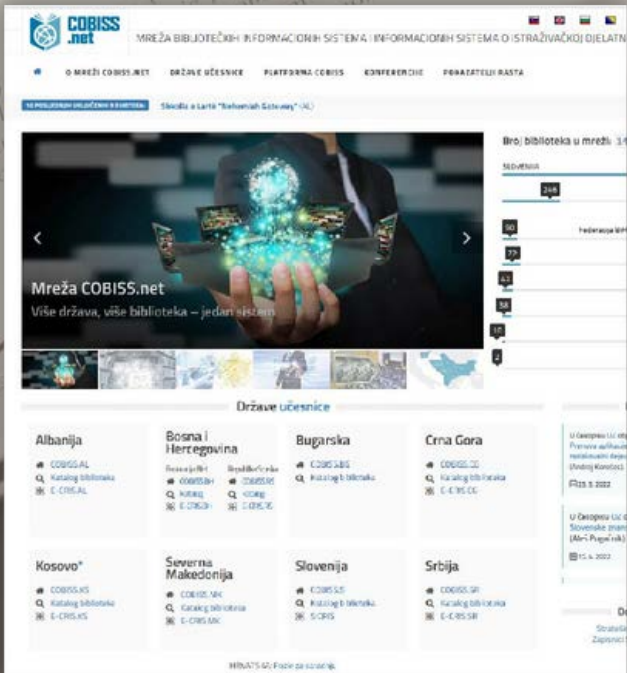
COBISS .net

MREŽA BIBLIOTEČKIH INFORMACIONIH SISTEMA I INFORMACIONIH SISTEMA O ISTRAŽIVAČKOJ DJELATN

O MREŽI COBISS.NET DRŽAVE UČESNICE PLATFORMA COBISS KONFERENCIJE POKAZATELJI RASTA

10 POSLEDNJIH UKLJUČENIH BIBLIOTEKA Shkolla e Larte "Nehemiah Gateway" (AL)

Mreža COBISS.net

Više država, više biblioteka – jedan sistem

Broj biblioteka u mreži: 14

SLOVENIJA

248

90

Federacija BiH

77

63

58

17

2

Države učesnice

Albanija

COBISS.AL

Katalog biblioteka

E-CRIS.AL

Bosna i Hercegovina

Federacija BiH

COBISS.BH

Katalog

E-CRIS.BH

Republika Srpska

COBISS.RS

Katalog

E-CRIS.RS

Bugarska

COBISS.BG

Katalog biblioteka

Crna Gora

COBISS.CG

Katalog biblioteka

E-CRIS.CG

Kosovo*

COBISS.XS

Katalog biblioteka

E-CRIS.XS

Severna Makedonija

COBISS.MK

Katalog biblioteka

E-CRIS.MK

Slovenija

COBISS.SI

Katalog biblioteka

SICRIS

Srbija

COBISS.SR

Katalog biblioteka

E-CRIS.SR

*KS/ATS-AK: Pozicija za rezolucija

U Čakopisu LLC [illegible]
Primena aplikacije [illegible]
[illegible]
(Andrej Konešec)

15. 5. 2022

U Časopisu LLC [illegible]
Slovenske znan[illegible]
(Alen Pogačnik)

15. 4. 2022

Strateš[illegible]
Zapisnici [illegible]